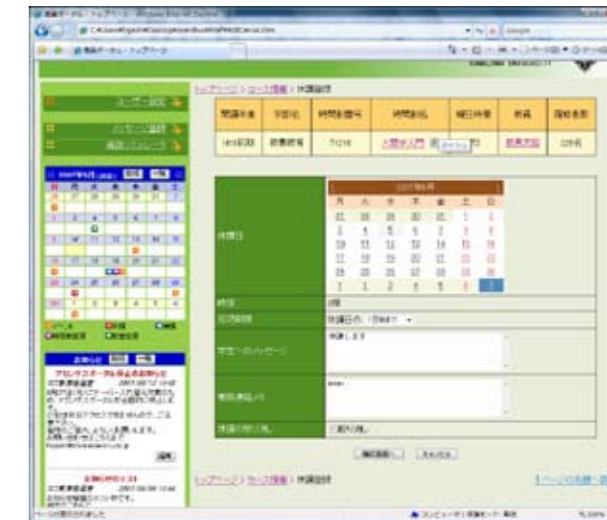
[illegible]

トップページ > コース情報 > 休講登録

| 開講年度 | 学部名 | 時間割番号 | 時間割名 | 曜日時限 | 教員 | 履修者数 |
|---|---|---|---|---|---|---|
| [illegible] | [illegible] | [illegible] | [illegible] | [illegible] | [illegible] | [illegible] |

休講日

2007年6月

| 月 | 火 | 水 | 木 | 金 | 土 | 日 |
|---|---|---|---|---|---|---|
| 28 | 29 | 30 | 31 | 1 | 2 | 3 |
| 4 | 5 | 6 | 7 | 8 | 9 | 10 |
| 11 | 12 | 13 | 14 | 15 | 16 | 17 |
| 18 | 19 | 20 | 21 | 22 | 23 | 24 |
| 25 | 26 | 27 | 28 | 29 | 30 | 1 |
| 2 | 3 | 4 | 5 | 6 | 7 | 8 |

時限 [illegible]

連絡 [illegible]

学生へのメッセージ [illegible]

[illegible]

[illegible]

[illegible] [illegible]

トップページ > コース情報 > 休講登録

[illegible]